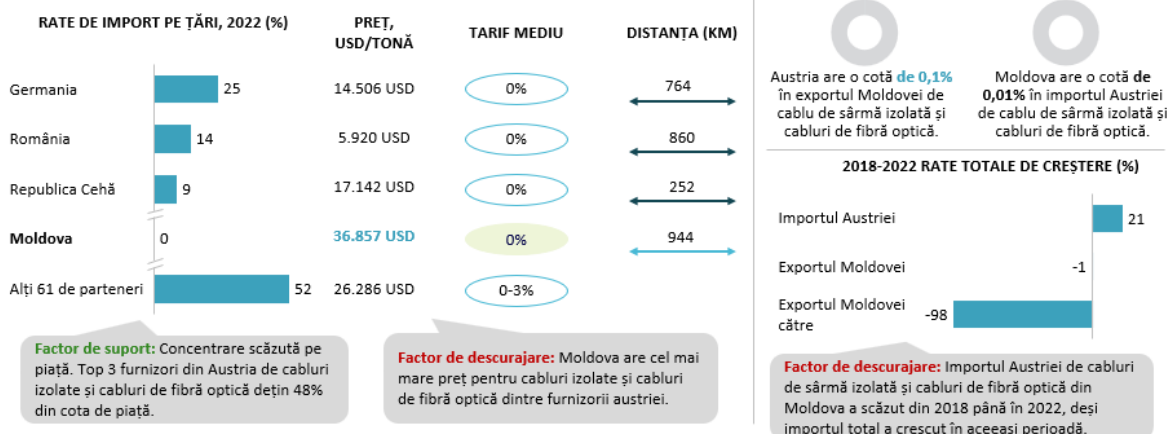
RATE DE IMPORT PE ȚĂRI, 2022 (%)

PREȚ, USD/TONĂ

TARIF MEDIU

DISTANȚA (KM)

| | | | | |
|---|---|---|---|---|
| Germania | 25 | 14.506 USD | 0% | 764 |
| România | 14 | 5.920 USD | 0% | 860 |
| Republica Cehă | 9 | 17.142 USD | 0% | 252 |
| **Moldova** | 0 | 36.857 USD | 0% | 944 |
| Alți 61 de parteneri | 52 | 26.286 USD | 0-3% | |

**Factor de suport:** Concentrare scăzută pe piață. Top 3 furnizori din Austria de cabluri izolate și cabluri de fibră optică dețin 48% din cota de piață.

**Factor de descurajare:** Moldova are cel mai mare preț pentru cabluri izolate și cabluri de fibră optică dintre furnizorii austriei.

Austria are o cotă **de 0,1%** în exportul Moldovei de cablu de sârmă izolată și cabluri de fibră optică.

Moldova are o cotă **de 0,01%** în importul Austriei de cablu de sârmă izolată și cabluri de fibră optică.

2018-2022 RATE TOTALE DE CREȘTERE (%)

Importul Austriei 21

Exportul Moldovei -1

Exportul Moldovei către -98

**Factor de descurajare:** Importul Austriei de cabluri de sârmă izolată și cabluri de fibră optică din Moldova a scăzut din 2018 până în 2022, deși importul total a crescut în aceeași perioadă.